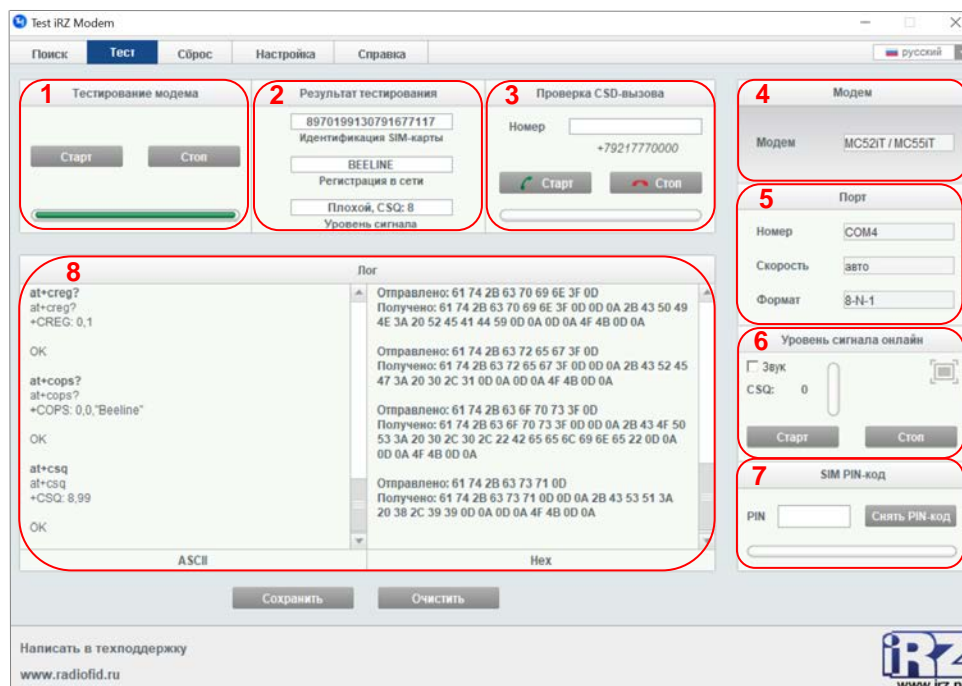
Test iRZ Modem

Поиск Тест Сброс Настройка Справка русский

1 Тестирование модема

Старт Стоп

2 Результат тестирования

8970199130791677117
Идентификация SIM-карты

BEELINE
Регистрация в сети

Плохой, CSQ: 8
Уровень сигнала

3 Проверка CSD-вызова

Номер
+79217770000

Старт Стоп

4 Модем

Модем MC52iT / MC55iT

5 Порт

Номер COM4
Скорость авто
Формат 8-N-1

6 Уровень сигнала онлайн

Звук
CSQ: 0

Старт Стоп

7 SIM PIN-код

PIN Снять PIN-код

8 Лог

at+creg?
at+creg?
+CREG: 0,1

OK

at+cops?
at+cops?
+COPS: 0,0,"Beeline"

OK

at+csq
at+csq
+CSQ: 8,99

OK

Отправлено: 61 74 2B 63 70 69 6E 3F 0D
Получено: 61 74 2B 63 70 69 6E 3F 0D 0D 0A 2B 43 50 49 4E 3A 20 52 45 41 44 59 0D 0A 0D 0A 4F 4B 0D 0A

Отправлено: 61 74 2B 63 72 65 67 3F 0D
Получено: 61 74 2B 63 72 65 67 3F 0D 0D 0A 2B 43 52 45 47 3A 20 30 2C 31 0D 0A 0D 0A 4F 4B 0D 0A

Отправлено: 61 74 2B 63 6F 70 73 3F 0D
Получено: 61 74 2B 63 6F 70 73 3F 0D 0D 0A 2B 43 4F 50 53 3A 20 30 2C 30 2C 22 42 65 65 6C 69 6E 65 22 0D 0A 0D 0A 4F 4B 0D 0A

Отправлено: 61 74 2B 63 73 71 0D
Получено: 61 74 2B 63 73 71 0D 0D 0A 2B 43 53 51 3A 20 38 2C 39 39 0D 0A 0D 0A 4F 4B 0D 0A

ASCII Hex

Сохранить Очистить

Написать в техподдержку
www.radiofid.ru

iRZ
www.irz.n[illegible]